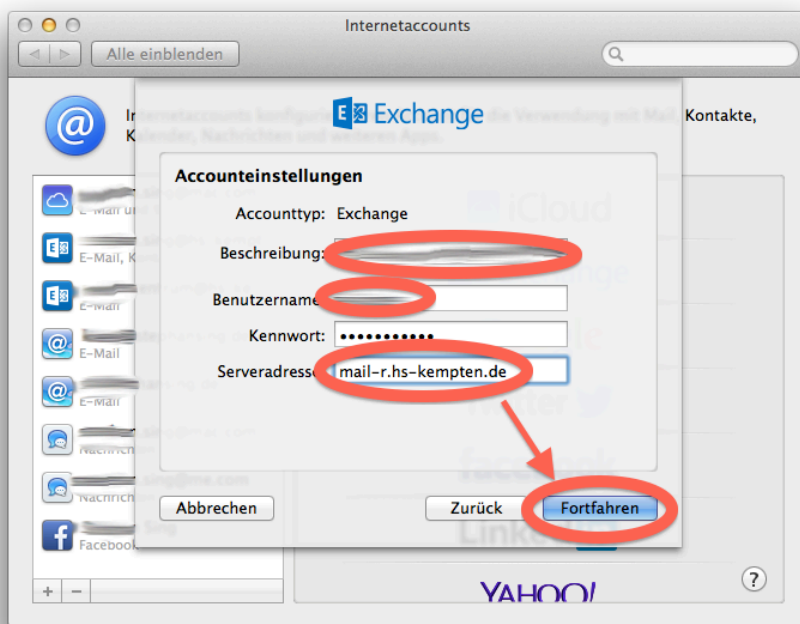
Internetaccounts

Alle einblenden

Internetaccounts konfigurieren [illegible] die Verwendung mit Mail, Kontakte, Kalender, Nachrichten und weiteren Apps.

Exchange

Accounteinstellungen

Accounttyp: Exchange

Beschreibung: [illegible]

Benutzername: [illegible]

Kennwort: ••••••••••••

Serveradresse: mail-r.hs-kempten.de

Abbrechen

Zurück

Fortfahren

E-Mail und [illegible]

E-Mail, Ko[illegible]

E-Mail

E-Mail

E-Mail

Nachrich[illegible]

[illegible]sing@me.com

Nachrich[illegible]

Sing

Facebook

iCloud

Exchange

Twitter

facebook

LinkedIn

YAHOO!

+ −

?